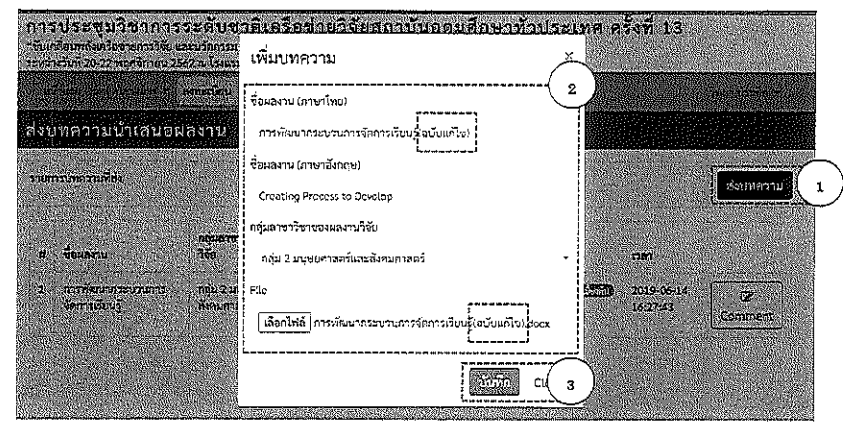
การประชุมวิชาการระดับชาติเครือข่ายวิจัยสถาบันอุดมศึกษาทั่วประเทศ ครั้งที่ 13

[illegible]

ระหว่างวันที่ 20-22 พฤศจิกายน 2562 ณ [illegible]

ส่งบทความนำเสนอผลงาน

รายการบทความที่ส่ง

| # | ชื่อผลงาน | กลุ่มสาขาวิชา | | เวลา | |
|---|---|---|---|---|---|
| 2 | การพัฒนากระบวนการจัดการเรียนรู้ | กลุ่ม 2 มนุษยศาสตร์และสังคมศาสตร์ | | 2019-06-14 16:27:43 | Comment |

ส่งบทความ

1

เพิ่มบทความ

×

2

ชื่อผลงาน (ภาษาไทย)

การพัฒนากระบวนการจัดการเรียนรู้ (ฉบับแก้ไข)

ชื่อผลงาน (ภาษาอังกฤษ)

Creating Process to Develop

กลุ่มสาขาวิชาของผลงานวิจัย

กลุ่ม 2 มนุษยศาสตร์และสังคมศาสตร์

File

เลือกไฟล์ การพัฒนากระบวนการจัดการเรียนรู้ (ฉบับแก้ไข).docx

บันทึก Cl

3